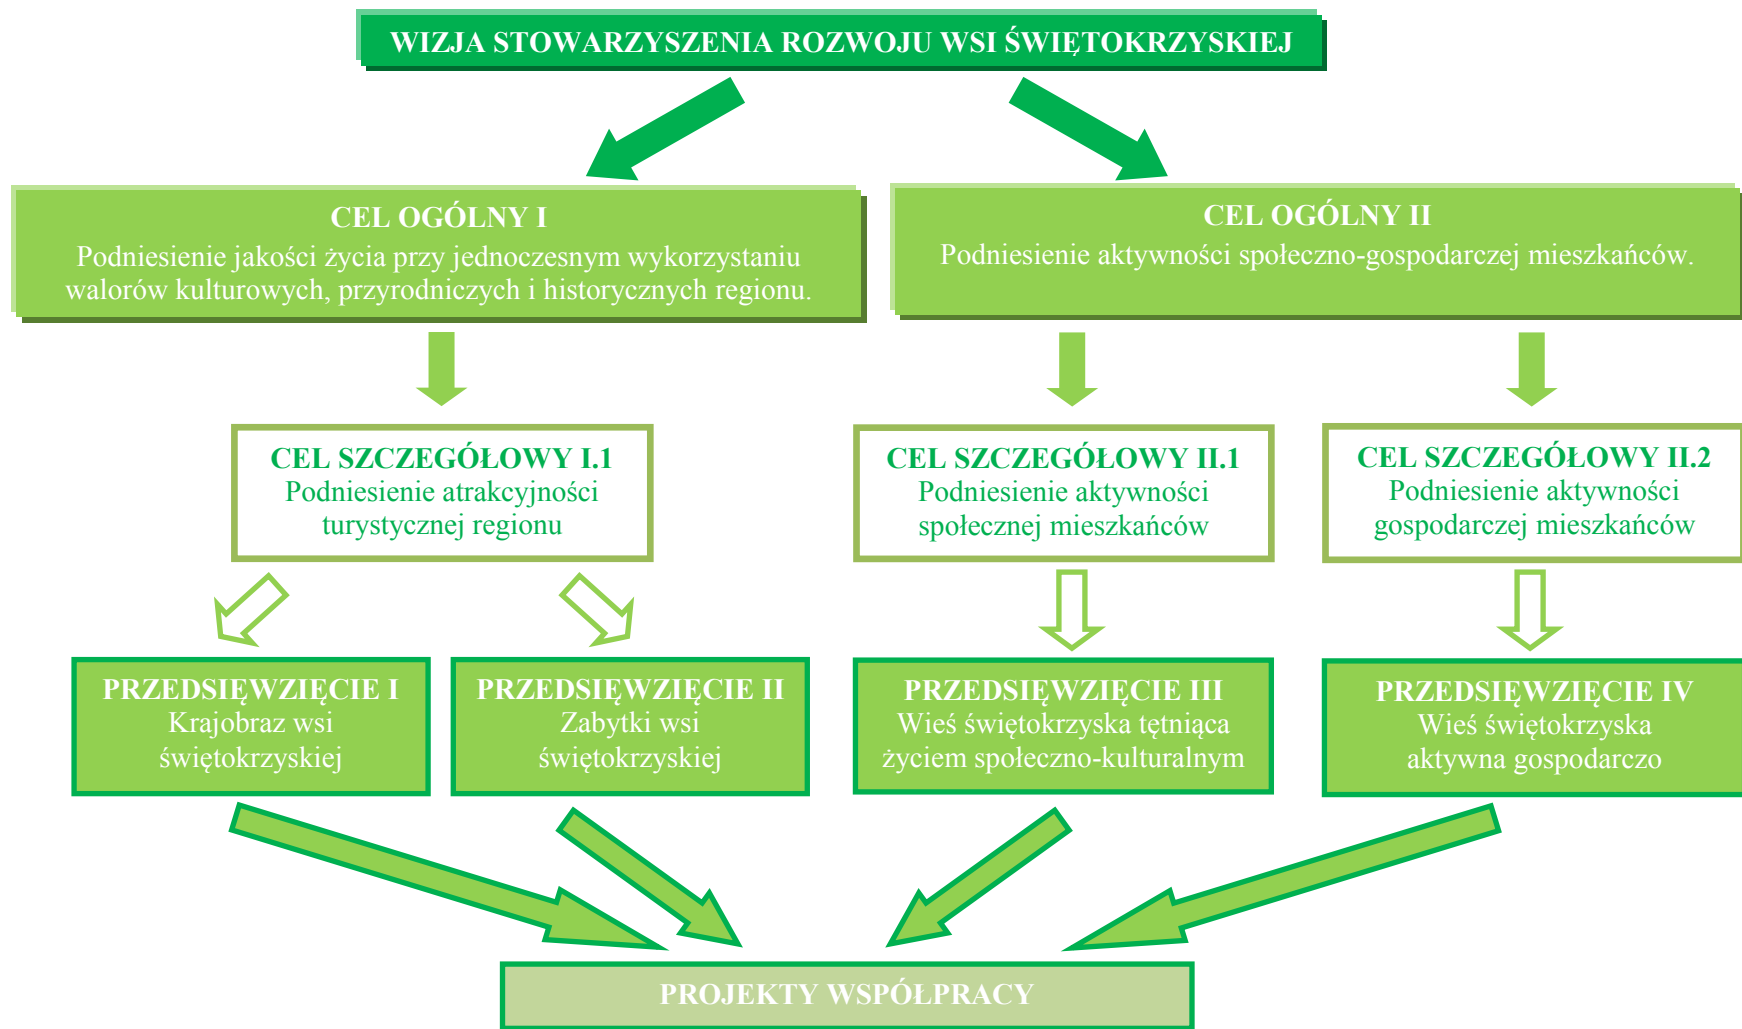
WIZJA STOWARZYSZENIA ROZWOJU WSI ŚWIĘTOKRZYSKIEJ

CEL OGÓLNY I
Podniesienie jakości życia przy jednoczesnym wykorzystaniu walorów kulturowych, przyrodniczych i historycznych regionu.

CEL OGÓLNY II
Podniesienie aktywności społeczno-gospodarczej mieszkańców.

CEL SZCZEGÓŁOWY I.1
Podniesienie atrakcyjności turystycznej regionu

CEL SZCZEGÓŁOWY II.1
Podniesienie aktywności społecznej mieszkańców

CEL SZCZEGÓŁOWY II.2
Podniesienie aktywności gospodarczej mieszkańców

PRZEDSIĘWZIĘCIE I
Krajobraz wsi świętokrzyskiej

PRZEDSIĘWZIĘCIE II
Zabytki wsi świętokrzyskiej

PRZEDSIĘWZIĘCIE III
Wieś świętokrzyska tętniąca życiem społeczno-kulturalnym

PRZEDSIĘWZIĘCIE IV
Wieś świętokrzyska aktywna gospodarczo

PROJEKTY WSPÓŁPRACY